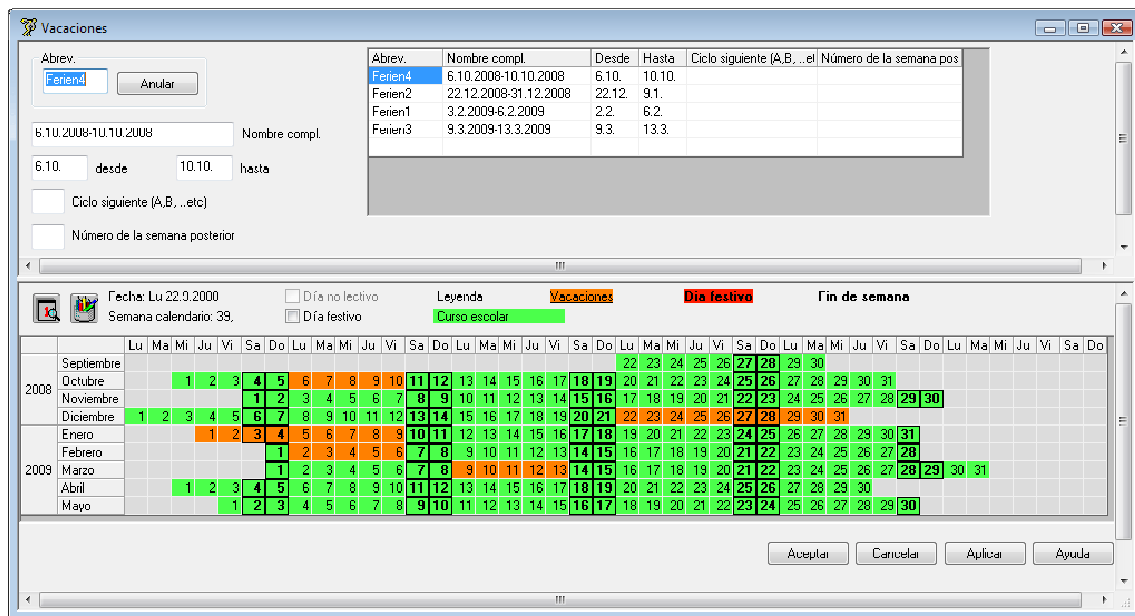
Vacaciones

Abrev.
Ferien4
Anular

6.10.2008-10.10.2008 Nombre compl.
6.10. desde 10.10. hasta
Ciclo siguiente (A,B, ..etc)
Número de la semana posterior

| Abrev. | Nombre compl. | Desde | Hasta | Ciclo siguiente (A,B, ..etc) | Número de la semana pos |
|---|---|---|---|---|---|
| Ferien4 | 6.10.2008-10.10.2008 | 6.10. | 10.10. | | |
| Ferien2 | 22.12.2008-31.12.2008 | 22.12. | 9.1. | | |
| Ferien1 | 3.2.2009-6.2.2009 | 2.2. | 6.2. | | |
| Ferien3 | 9.3.2009-13.3.2009 | 9.3. | 13.3. | | |

Fecha: Lu 22.9.2000
Semana calendario: 39,
Día no lectivo
Día festivo
Leyenda
Vacaciones
Curso escolar
Día festivo
Fin de semana

| | | Lu | Ma | Mi | Ju | Vi | Sa | Do | Lu | Ma | Mi | Ju | Vi | Sa | Do | Lu | Ma | Mi | Ju | Vi | Sa | Do | Lu | Ma | Mi | Ju | Vi | Sa | Do | Lu | Ma | Mi | Ju | Vi | Sa | Do | Lu | Ma | Mi | Ju | Vi | Sa | Do |
|---|---|---|---|---|---|---|---|---|---|---|---|---|---|---|---|---|---|---|---|---|---|---|---|---|---|---|---|---|---|---|---|---|---|---|---|---|---|---|---|---|---|---|---|
| 2008 | Septiembre | | | | | | | | | | | | | | | | | | | | | | 22 | 23 | 24 | 25 | 26 | 27 | 28 | 29 | 30 | | | | | | | | | | | | |
| | Octubre | | | 1 | 2 | 3 | 4 | 5 | 6 | 7 | 8 | 9 | 10 | 11 | 12 | 13 | 14 | 15 | 16 | 17 | 18 | 19 | 20 | 21 | 22 | 23 | 24 | 25 | 26 | 27 | 28 | 29 | 30 | 31 | | | | | | | | | |
| | Noviembre | | | | | | 1 | 2 | 3 | 4 | 5 | 6 | 7 | 8 | 9 | 10 | 11 | 12 | 13 | 14 | 15 | 16 | 17 | 18 | 19 | 20 | 21 | 22 | 23 | 24 | 25 | 26 | 27 | 28 | 29 | 30 | | | | | | | |
| | Diciembre | 1 | 2 | 3 | 4 | 5 | 6 | 7 | 8 | 9 | 10 | 11 | 12 | 13 | 14 | 15 | 16 | 17 | 18 | 19 | 20 | 21 | 22 | 23 | 24 | 25 | 26 | 27 | 28 | 29 | 30 | 31 | | | | | | | | | | | |
| 2009 | Enero | | | | 1 | 2 | 3 | 4 | 5 | 6 | 7 | 8 | 9 | 10 | 11 | 12 | 13 | 14 | 15 | 16 | 17 | 18 | 19 | 20 | 21 | 22 | 23 | 24 | 25 | 26 | 27 | 28 | 29 | 30 | 31 | | | | | | | | |
| | Febrero | | | | | | | 1 | 2 | 3 | 4 | 5 | 6 | 7 | 8 | 9 | 10 | 11 | 12 | 13 | 14 | 15 | 16 | 17 | 18 | 19 | 20 | 21 | 22 | 23 | 24 | 25 | 26 | 27 | 28 | | | | | | | | |
| | Marzo | | | | | | | 1 | 2 | 3 | 4 | 5 | 6 | 7 | 8 | 9 | 10 | 11 | 12 | 13 | 14 | 15 | 16 | 17 | 18 | 19 | 20 | 21 | 22 | 23 | 24 | 25 | 26 | 27 | 28 | 29 | 30 | 31 | | | | | |
| | Abril | | | 1 | 2 | 3 | 4 | 5 | 6 | 7 | 8 | 9 | 10 | 11 | 12 | 13 | 14 | 15 | 16 | 17 | 18 | 19 | 20 | 21 | 22 | 23 | 24 | 25 | 26 | 27 | 28 | 29 | 30 | | | | | | | | | | |
| | Mayo | | | | | 1 | 2 | 3 | 4 | 5 | 6 | 7 | 8 | 9 | 10 | 11 | 12 | 13 | 14 | 15 | 16 | 17 | 18 | 19 | 20 | 21 | 22 | 23 | 24 | 25 | 26 | 27 | 28 | 29 | 30 | | | | | | | | |

Aceptar Cancelar Aplicar Ayuda